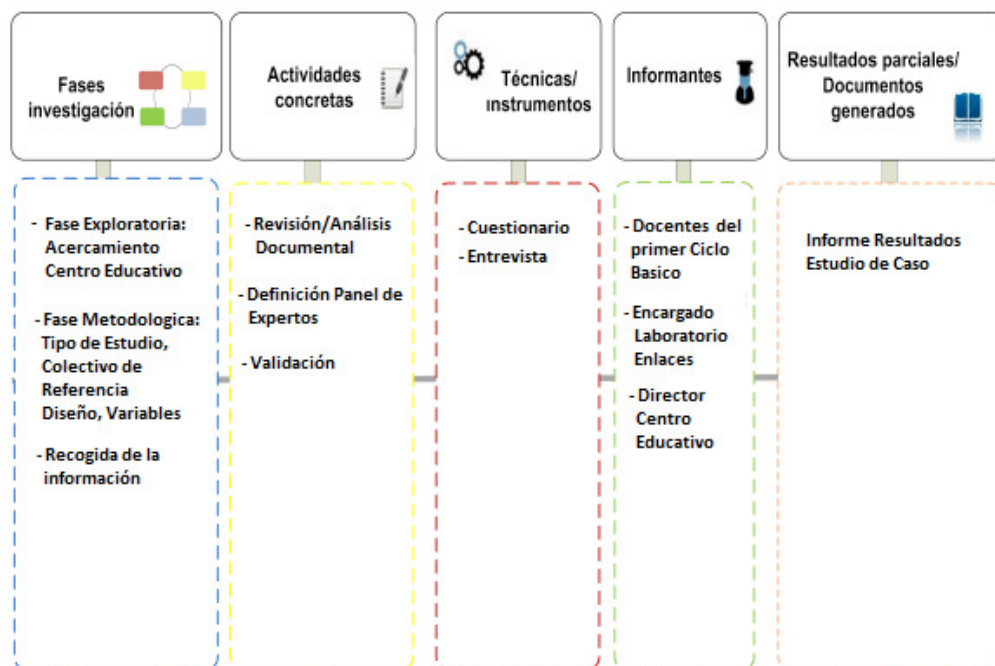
Fases investigación

Actividades concretas

Técnicas/ instrumentos

Informantes

Resultados parciales/ Documentos generados

- Fase Exploratoria: Acercamiento Centro Educativo

- Fase Metodologica: Tipo de Estudio, Colectivo de Referencia Diseño, Variables

- Recogida de la información

- Revisión/Análisis Documental

- Definición Panel de Expertos

- Validación

- Cuestionario

- Entrevista

- Docentes del primer Ciclo Basico

- Encargado Laboratorio Enlaces

- Director Centro Educativo

Informe Resultados Estudio de Caso